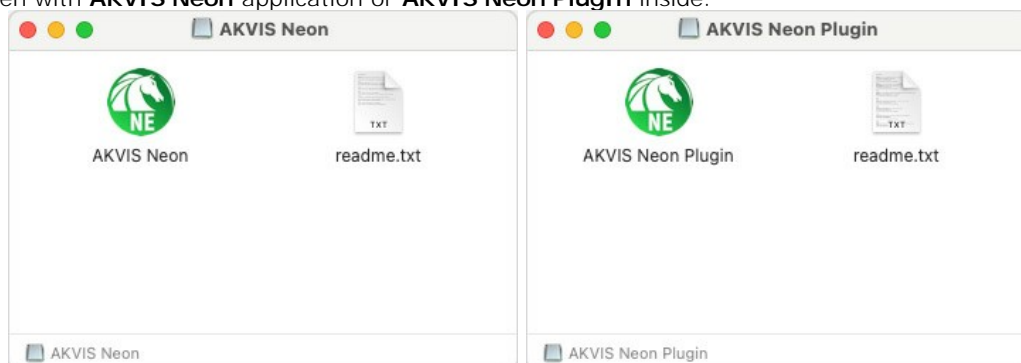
en with **AKVIS Neon** application or **AKVIS Neon Plugin** inside.

AKVIS Neon

NE

AKVIS Neon

TXT

readme.txt

AKVIS Neon

AKVIS Neon Plugin

NE

AKVIS Neon Plugin

TXT

readme.txt

AKVIS Neon Plugin